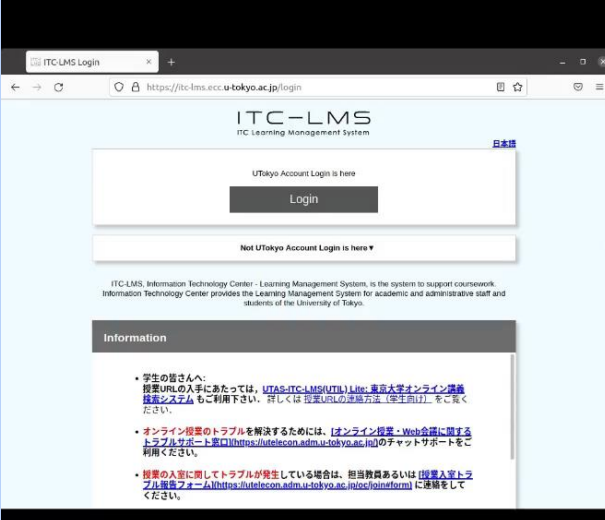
ITC-LMS Login ×
+
https://itc-lms.ecc.u-tokyo.ac.jp/login

ITC-LMS
ITC Learning Management System

日本語

UTokyo Account Login is here

Login

Not UTokyo Account Login is here ▾

ITC-LMS, Information Technology Center - Learning Management System, is the system to support coursework. Information Technology Center provides the Learning Management System for academic and administrative staff and students of the University of Tokyo.

Information

• 学生の皆さんへ:
授業URLの入手にあたっては、UTAS-ITC-LMS(UTIL) Lite: 東京大学オンライン講義検索システム もご利用下さい。詳しくは 授業URLの連絡方法（学生向け） をご覧ください。

• オンライン授業のトラブルを解決するためには、[オンライン授業・Web会議に関するトラブルサポート窓口](https://utelecon.adm.u-tokyo.ac.jp/)のチャットサポートをご利用ください。

• 授業の入室に関してトラブルが発生している場合は、担当教員あるいは[授業入室トラブル報告フォーム](https://utelecon.adm.u-tokyo.ac.jp/oc/join#form) に連絡をしてください。